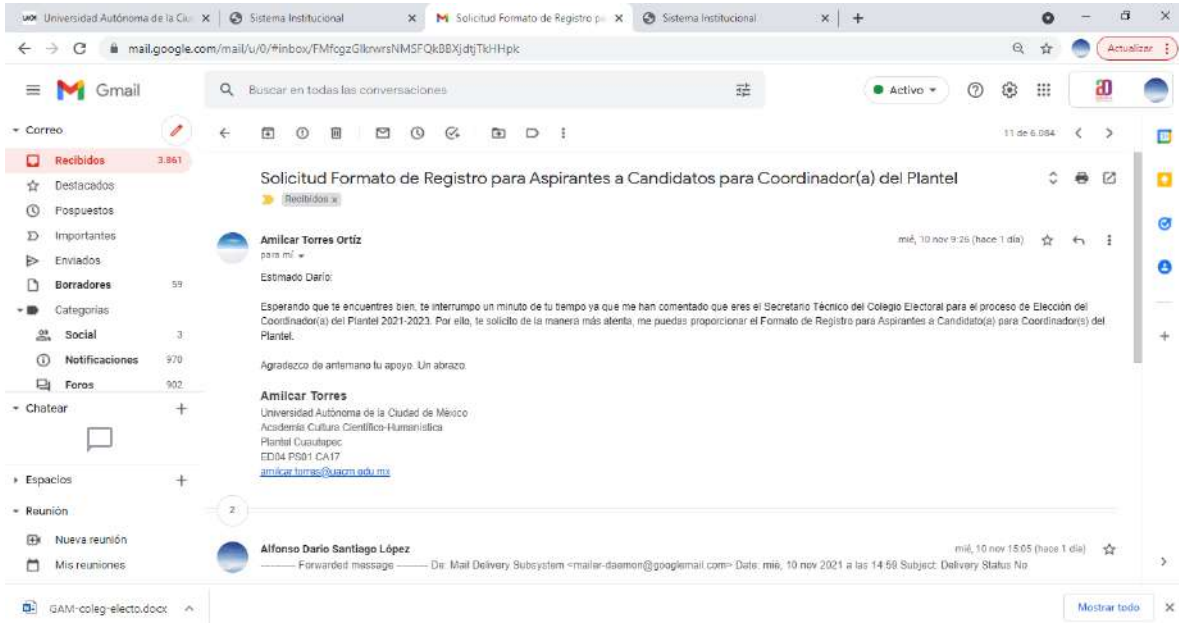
Universidad Autónoma de la Ciu × | Sistema Institucional × | Solicitud Formato de Registro p × | Sistema Institucional × | +

mail.google.com/mail/u/0/#inbox/FMfcgzGlkrwrsNMSFQkBBXjdtjTkHHpk

Actualizar

Gmail

Buscar en todas las conversaciones

Activo

Correo

Recibidos 3.861

Destacados

Pospuestos

Importantes

Enviados

Borradores 59

Categorías

Social 3

Notificaciones 970

Foros 902

Chatear +

Espacios +

Reunión

Nueva reunión

Mis reuniones

11 de 6.084

Solicitud Formato de Registro para Aspirantes a Candidatos para Coordinador(a) del Plantel

Recibidos x

Amilcar Torres Ortíz

para mí

mié, 10 nov 9:26 (hace 1 día)

Estimado Darío:

Esperando que te encuentres bien, te interrumpo un minuto de tu tiempo ya que me han comentado que eres el Secretario Técnico del Colegio Electoral para el proceso de Elección del Coordinador(a) del Plantel 2021-2023. Por ello, te solicito de la manera más atenta, me puedas proporcionar el Formato de Registro para Aspirantes a Candidato(a) para Coordinador(s) del Plantel.

Agradezco de antemano tu apoyo. Un abrazo.

Amilcar Torres
Universidad Autónoma de la Ciudad de México
Academia Cultura Científico-Humanística
Plantel Cuautepec
ED04 PS01 CA17
amilcar.torres@uacm.edu.mx

2

Alfonso Dario Santiago López

mié, 10 nov 15:05 (hace 1 día)

---------- Forwarded message --------- De: Mail Delivery Subsystem <mailer-daemon@googlemail.com> Date: mié, 10 nov 2021 a las 14:59 Subject: Delivery Status No

GAM-coleg-electo.docx

Mostrar todo